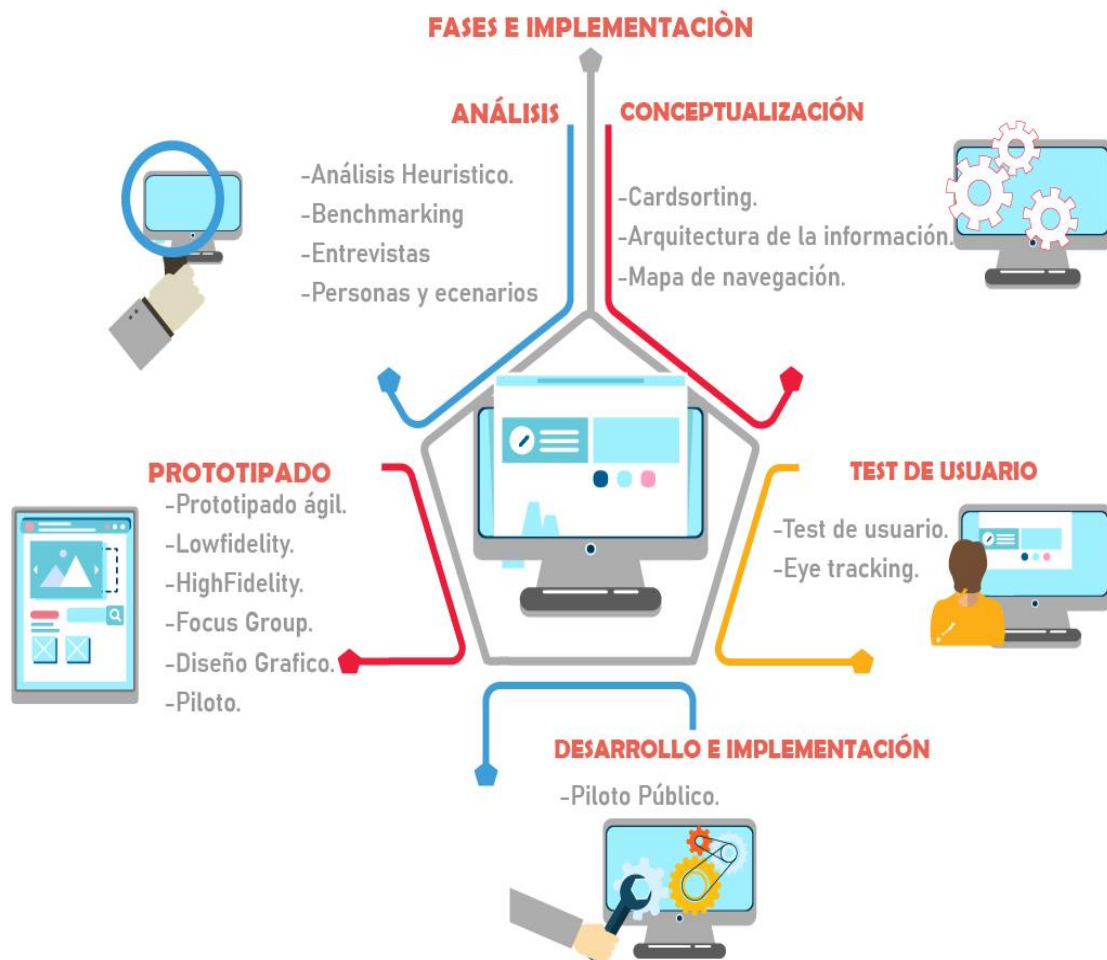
FASES E IMPLEMENTACIÒN

ANÁLISIS

-Análisis Heuristico.
-Benchmarking
-Entrevistas
-Personas y ecenarios

CONCEPTUALIZACIÓN

-Cardsorting.
-Arquitectura de la información.
-Mapa de navegación.

PROTOTIPADO

-Prototipado ágil.
-Lowfidelity.
-HighFidelity.
-Focus Group.
-Diseño Grafico.
-Piloto.

TEST DE USUARIO

-Test de usuario.
-Eye tracking.

DESARROLLO E IMPLEMENTACIÓN

-Piloto Público.